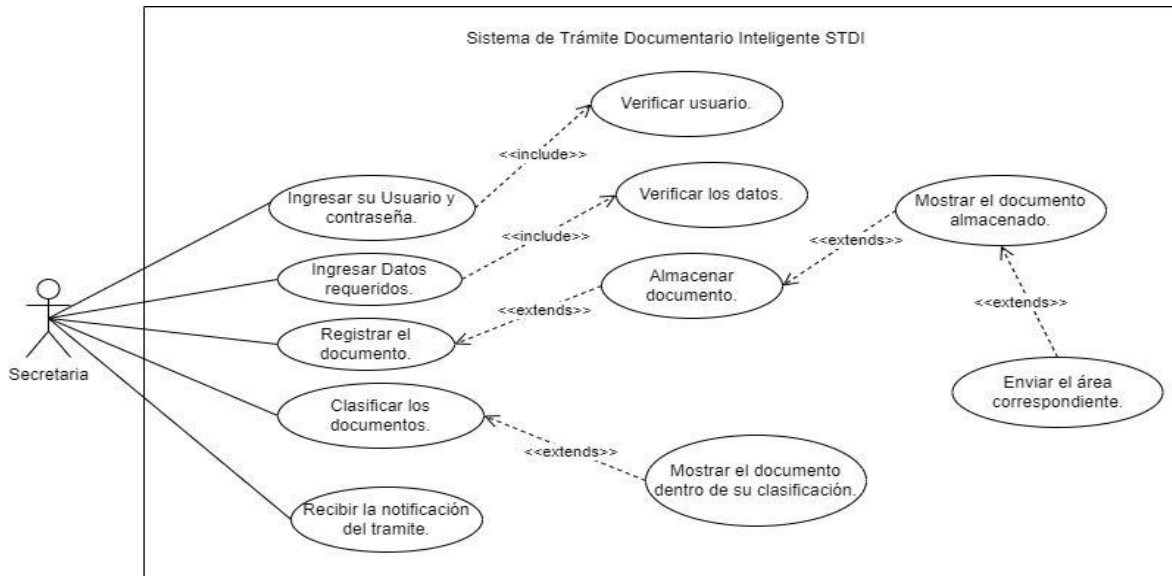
Sistema de Trámite Documentario Inteligente STDI

Secretaria

Verificar usuario.

<<include>>

Ingresar su Usuario y contraseña.

Verificar los datos.

<<include>>

Mostrar el documento almacenado.

<<extends>>

Ingresar Datos requeridos.

Almacenar documento.

<<extends>>

<<extends>>

Registrar el documento.

Enviar el área correspondiente.

Clasificar los documentos.

<<extends>>

Mostrar el documento dentro de su clasificación.

Recibir la notificación del tramite.